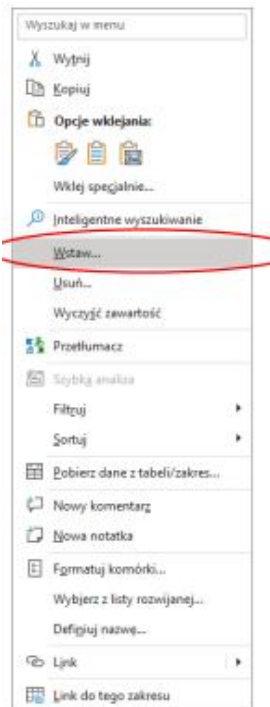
Wyszukaj w menu
Wytnij
Kopiuj
Opcje wklejania:
Wklej specjalnie...
Inteligentne wyszukiwanie
Wstaw...
Usuń...
Wyczyść zawartość
Przetłumacz
Szybka analiza
Filtruj
Sortuj
Pobierz dane z tabeli/zakres...
Nowy komentarz
Nowa notatka
Formatuj komórki...
Wybierz z listy rozwijanej...
Definiuj nazwę...
Link
Link do tego zakresu